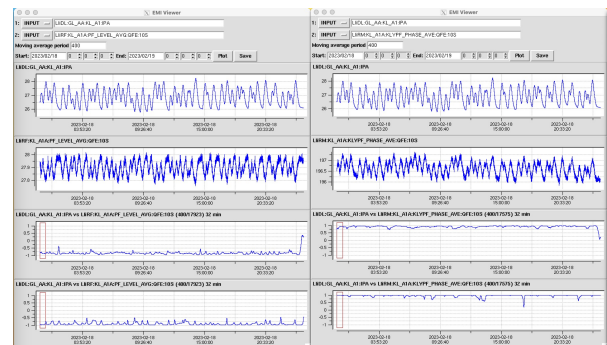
EMI Viewer

1: INPUT LI0L:GL_AA:KL_A1:IPA
2: INPUT LI:RF:KL_A1A:PF_LEVEL_AVG:GFE:10S
Moving average period 400
Start: 2023/02/18 0 0 0 End: 2023/02/19 0 0 0 Plot Save

LI0L:GL_AA:KL_A1:IPA
2023-02-18 03:53:20 | 2023-02-18 09:26:40 | 2023-02-18 15:00:00 | 2023-02-18 20:33:20

LI:RF:KL_A1A:PF_LEVEL_AVG:GFE:10S
2023-02-18 03:53:20 | 2023-02-18 09:26:40 | 2023-02-18 15:00:00 | 2023-02-18 20:33:20

LI0L:GL_AA:KL_A1:IPA vs LI:RF:KL_A1A:PF_LEVEL_AVG:GFE:10S (400/7923) 32 min
2023-02-18 03:53:20 | 2023-02-18 09:26:40 | 2023-02-18 15:00:00 | 2023-02-18 20:33:20

LI0L:GL_AA:KL_A1:IPA vs LI:RF:KL_A1A:PF_LEVEL_AVG:GFE:10S (400/7923) 32 min
2023-02-18 03:53:20 | 2023-02-18 09:26:40 | 2023-02-18 15:00:00 | 2023-02-18 20:33:20

EMI Viewer

1: INPUT LI0L:GL_AA:KL_A1:IPA
2: INPUT LI:RM:KL_A1A:KLYPF_PHASE_AVE:GFE:10S
Moving average period 400
Start: 2023/02/18 0 0 0 End: 2023/02/19 0 0 0 Plot Save

LI0L:GL_AA:KL_A1:IPA
2023-02-18 03:53:20 | 2023-02-18 09:26:40 | 2023-02-18 15:00:00 | 2023-02-18 20:33:20

LI:RM:KL_A1A:KLYPF_PHASE_AVE:GFE:10S
2023-02-18 03:53:20 | 2023-02-18 09:26:40 | 2023-02-18 15:00:00 | 2023-02-18 20:33:20

LI0L:GL_AA:KL_A1:IPA vs LI:RM:KL_A1A:KLYPF_PHASE_AVE:GFE:10S (400/7575) 32 min
2023-02-18 03:53:20 | 2023-02-18 09:26:40 | 2023-02-18 15:00:00 | 2023-02-18 20:33:20

LI0L:GL_AA:KL_A1:IPA vs LI:RM:KL_A1A:KLYPF_PHASE_AVE:GFE:10S (400/7575) 32 min
2023-02-18 03:53:20 | 2023-02-18 09:26:40 | 2023-02-18 15:00:00 | 2023-02-18 20:33:20